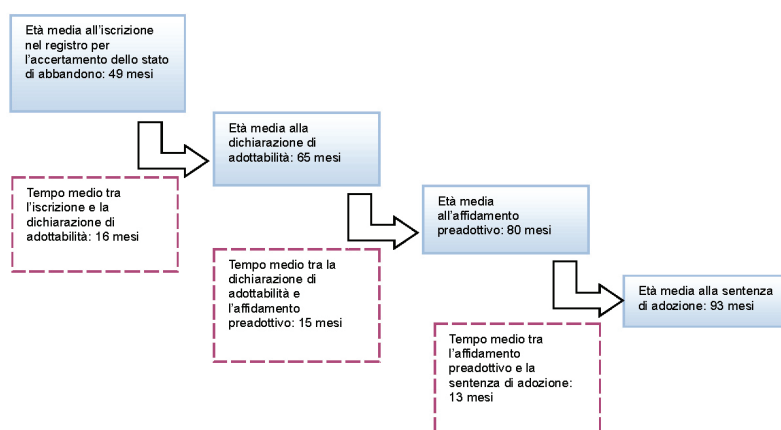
Età media all'iscrizione nel registro per l'accertamento dello stato di abbandono: 49 mesi

Tempo medio tra l'iscrizione e la dichiarazione di adottabilità: 16 mesi

Età media alla dichiarazione di adottabilità: 65 mesi

Tempo medio tra la dichiarazione di adottabilità e l'affidamento preadottivo: 15 mesi

Età media all'affidamento preadottivo: 80 mesi

Tempo medio tra l'affidamento preadottivo e la sentenza di adozione: 13 mesi

Età media alla sentenza di adozione: 93 mesi